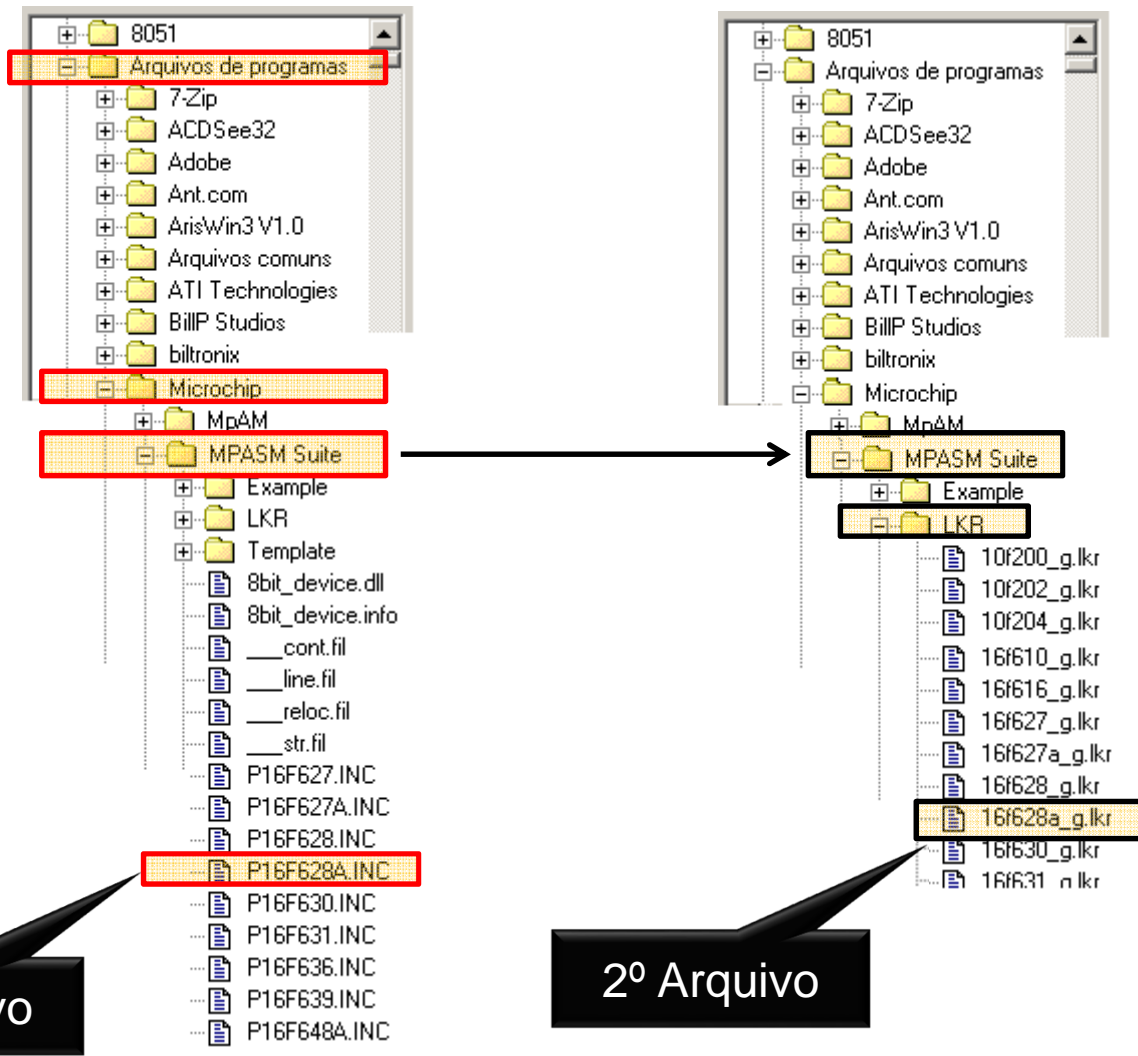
8051
Arquivos de programas
7-Zip
ACDSee32
Adobe
Ant.com
ArisWin3 V1.0
Arquivos comuns
ATI Technologies
BillP Studios
biltronix
Microchip
MpAM
MPASM Suite
Example
LKR
Template
8bit_device.dll
8bit_device.info
___cont.fil
___line.fil
___reloc.fil
___str.fil
P16F627.INC
P16F627A.INC
P16F628.INC
P16F628A.INC
P16F630.INC
P16F631.INC
P16F636.INC
P16F639.INC
P16F648A.INC

vo

8051
Arquivos de programas
7-Zip
ACDSee32
Adobe
Ant.com
ArisWin3 V1.0
Arquivos comuns
ATI Technologies
BillP Studios
biltronix
Microchip
MpAM
MPASM Suite
Example
LKR
10f200_g.lkr
10f202_g.lkr
10f204_g.lkr
16f610_g.lkr
16f616_g.lkr
16f627_g.lkr
16f627a_g.lkr
16f628_g.lkr
16f628a_g.lkr
16f630_g.lkr
16f631_g.lkr

2º Arquivo